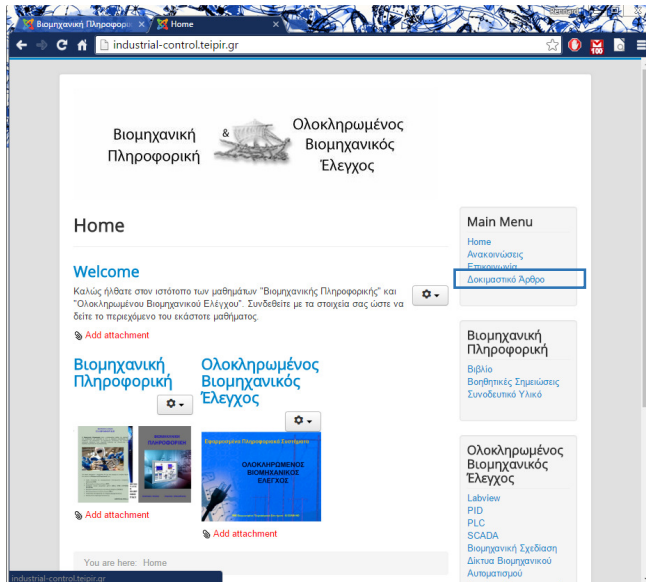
Βιομηχανική Πληροφορι ×
Home ×
industrial-control.teipir.gr

Βιομηχανική Πληροφορική & Ολοκληρωμένος Βιομηχανικός Έλεγχος

Home

Welcome

Καλώς ήλθατε στον ιστότοπο των μαθημάτων "Βιομηχανικής Πληροφορικής" και "Ολοκληρωμένου Βιομηχανικού Ελέγχου". Συνδεθείτε με τα στοιχεία σας ώστε να δείτε το περιεχόμενο του εκάστοτε μαθήματος.

Add attachment

Βιομηχανική Πληροφορική

Add attachment

Ολοκληρωμένος Βιομηχανικός Έλεγχος

ΟΛΟΚΛΗΡΩΜΕΝΟΣ ΒΙΟΜΗΧΑΝΙΚΟΣ ΕΛΕΓΧΟΣ

Add attachment

You are here: Home

Main Menu
Home
Ανακοινώσεις
Επικοινωνία
Δοκιμαστικό Άρθρο

Βιομηχανική Πληροφορική
Βιβλίο
Βοηθητικές Σημειώσεις
Συνοδευτικό Υλικό

Ολοκληρωμένος Βιομηχανικός Έλεγχος
Labview
PID
PLC
SCADA
Βιομηχανική Σχεδίαση
Δίκτυα Βιομηχανικού Αυτοματισμού

industrial-control.teipir.gr